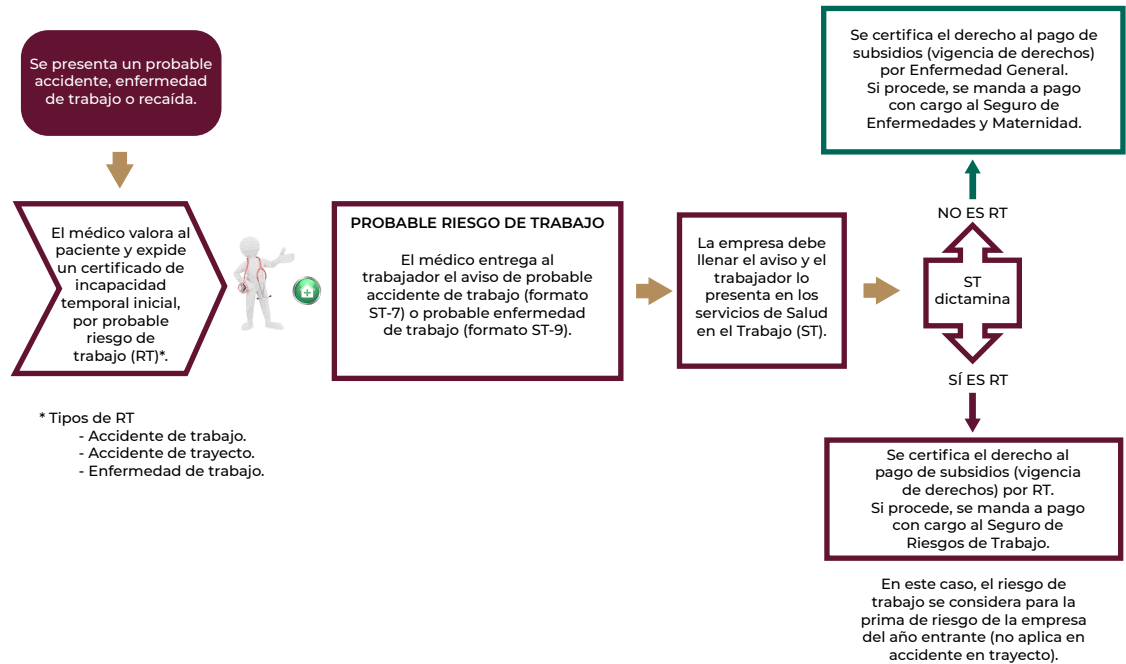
Se presenta un probable accidente, enfermedad de trabajo o recaída.

El médico valora al paciente y expide un certificado de incapacidad temporal inicial, por probable riesgo de trabajo (RT)*.

* Tipos de RT
- Accidente de trabajo.
- Accidente de trayecto.
- Enfermedad de trabajo.

PROBABLE RIESGO DE TRABAJO

El médico entrega al trabajador el aviso de probable accidente de trabajo (formato ST-7) o probable enfermedad de trabajo (formato ST-9).

La empresa debe llenar el aviso y el trabajador lo presenta en los servicios de Salud en el Trabajo (ST).

ST dictamina

NO ES RT

Se certifica el derecho al pago de subsidios (vigencia de derechos) por Enfermedad General.
Si procede, se manda a pago con cargo al Seguro de Enfermedades y Maternidad.

SÍ ES RT

Se certifica el derecho al pago de subsidios (vigencia de derechos) por RT.
Si procede, se manda a pago con cargo al Seguro de Riesgos de Trabajo.

En este caso, el riesgo de trabajo se considera para la prima de riesgo de la empresa del año entrante (no aplica en accidente en trayecto).